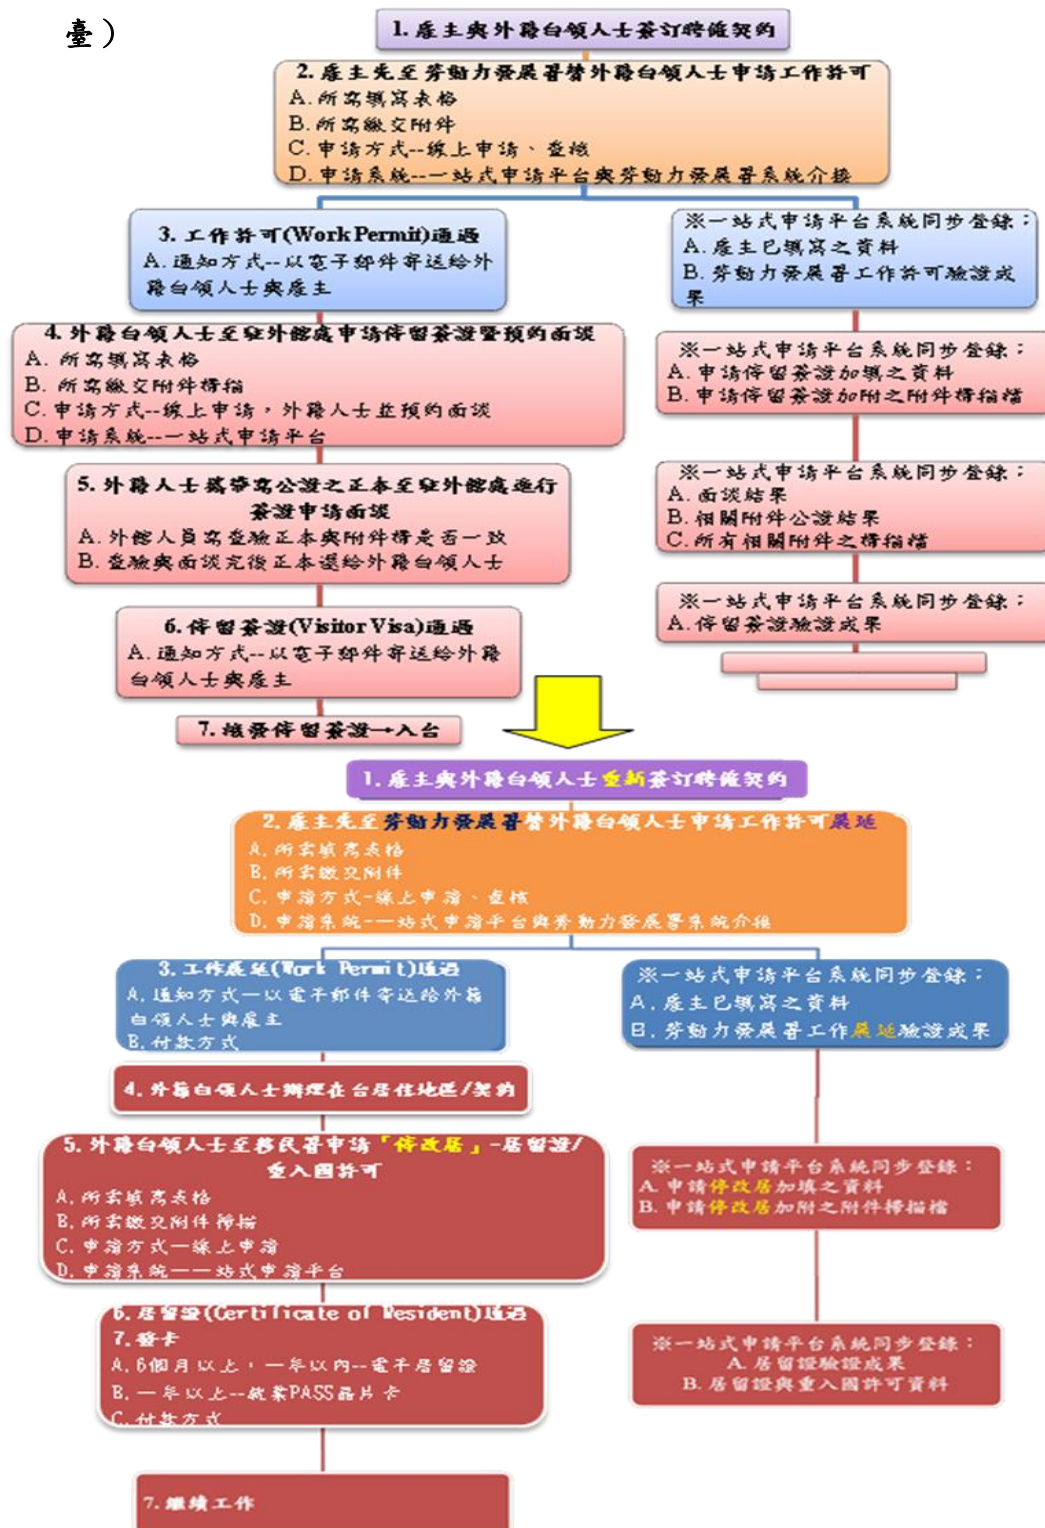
臺）

1. 雇主與外籍白領人士簽訂聘僱契約

2. 雇主先至勞動力發展署替外籍白領人士申請工作許可
A. 所需填寫表格
B. 所需繳交附件
C. 申請方式--線上申請、查核
D. 申請系統--一站式申請平台與勞動力發展署系統介接

3. 工作許可(Work Permit)通過
A. 通知方式--以電子郵件寄送給外籍白領人士與雇主

※一站式申請平台系統同步登錄：
A. 雇主已填寫之資料
B. 勞動力發展署工作許可驗證成果

4. 外籍白領人士至駐外館處申請停留簽證暨預約面談
A. 所需填寫表格
B. 所需繳交附件掃描
C. 申請方式--線上申請，外籍人士並預約面談
D. 申請系統--一站式申請平台

※一站式申請平台系統同步登錄：
A. 申請停留簽證加填之資料
B. 申請停留簽證加附之附件掃描檔

5. 外籍人士攜帶需公證之正本至駐外館處進行簽證申請面談
A. 外館人員需查驗正本與附件掃是否一致
B. 查驗與面談完後正本還給外籍白領人士

※一站式申請平台系統同步登錄：
A. 面談結果
B. 相關附件公證結果
C. 所有相關附件之掃描檔

6. 停留簽證(Visitor Visa)通過
A. 通知方式--以電子郵件寄送給外籍白領人士與雇主

※一站式申請平台系統同步登錄：
A. 停留簽證驗證成果

7. 核發停留簽證→入台

1. 雇主與外籍白領人士重新簽訂聘僱契約

2. 雇主先至勞動力發展署替外籍白領人士申請工作許可展延
A. 所需填寫表格
B. 所需繳交附件
C. 申請方式-線上申請、查核
D. 申請系統-一站式申請平台與勞動力發展署系統介接

3. 工作展延(Work Permit)通過
A. 通知方式—以電子郵件寄送給外籍白領人士與雇主
B. 付款方式

※一站式申請平台系統同步登錄：
A. 雇主已填寫之資料
B. 勞動力發展署工作展延驗證成果

4. 外籍白領人士辦理在台居住地區/契約

5. 外籍白領人士至移民署申請「停改居」-居留證/重入國許可
A. 所需填寫表格
B. 所需繳交附件掃描
C. 申請方式—線上申請
D. 申請系統——站式申請平台

※一站式申請平台系統同步登錄：
A. 申請停改居加填之資料
B. 申請停改居加附之附件掃描檔

6. 居留證(Certificate of Resident)通過
7. 發卡
A. 6個月以上，一年以內--電子居留證
B. 一年以上--就業PASS晶片卡
C. 付款方式

※一站式申請平台系統同步登錄：
A. 居留證驗證成果
B. 居留證與重入國許可資料

7. 繼續工作